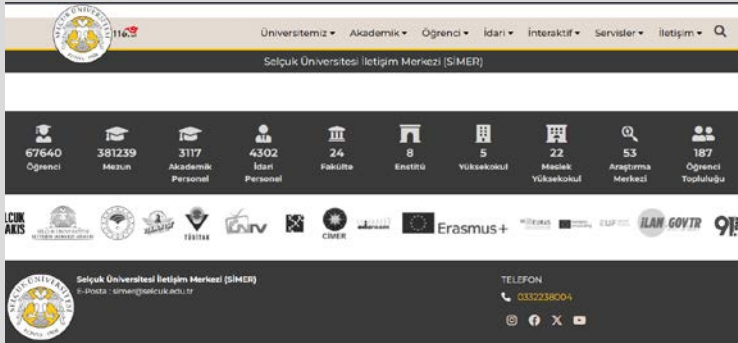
SELÇUK ÜNİVERSİTESİ 1975 116

Üniversitemiz ▾ Akademik ▾ Öğrenci ▾ İdari ▾ İnteraktif ▾ Servisler ▾ İletişim ▾

Selçuk Üniversitesi İletişim Merkezi (SİMER)

| 67640 Öğrenci | 381239 Mezun | 3117 Akademik Personel | 4302 İdari Personel | 24 Fakülte | 8 Enstitü | 5 Yüksekokul | 22 Meslek Yüksekokul | 53 Araştırma Merkezi | 187 Öğrenci Topluluğu |
|---|---|---|---|---|---|---|---|---|---|

LCUK AKIŞ

TÜBİTAK

CNTV

CİMER

Erasmus+

İLAN GOV.TR

9

Selçuk Üniversitesi İletişim Merkezi (SİMER)
E-Posta : simer@selcuk.edu.tr

SELÇUK ÜNİVERSİTESİ 1975

TELEFON
03322238004